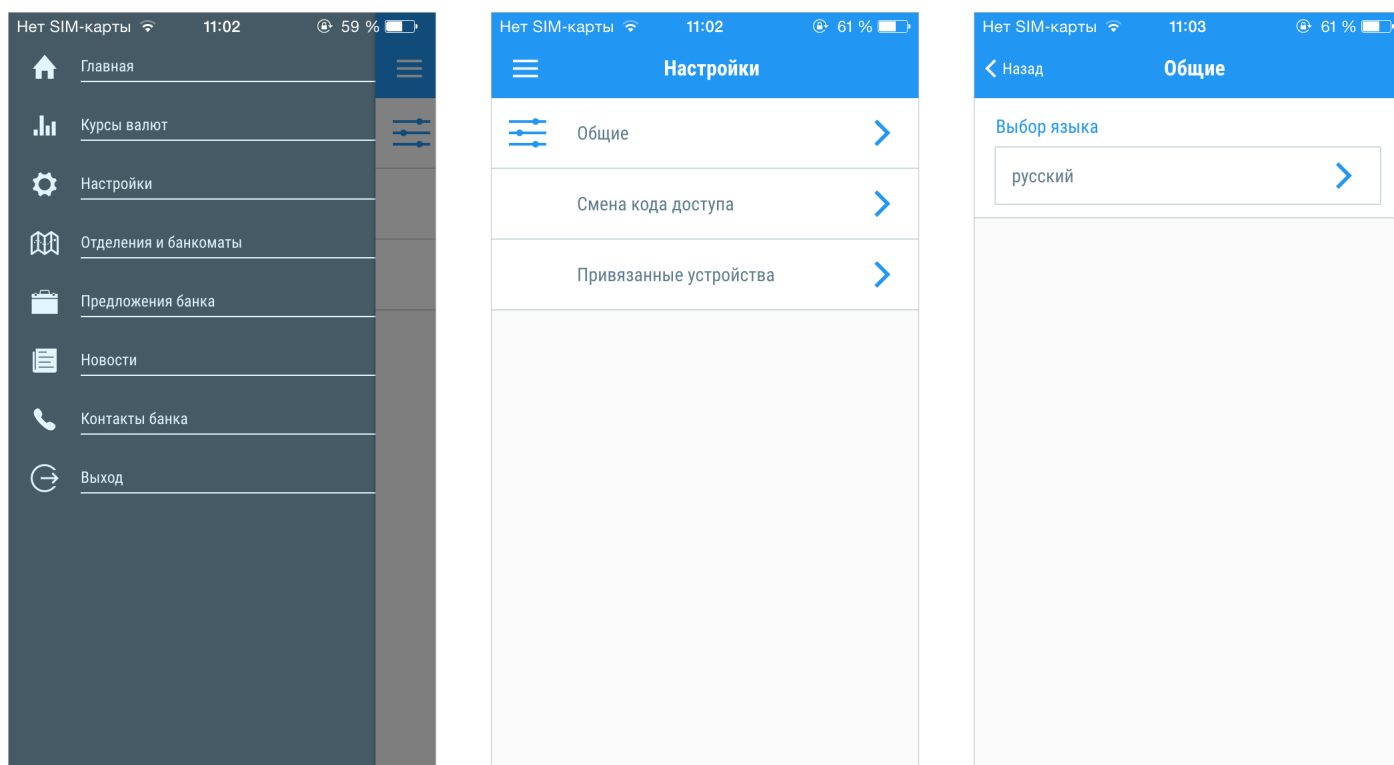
Нет SIM-карты 11:02 59 %

Главная

Курсы валют

Настройки

Отделения и банкоматы

Предложения банка

Новости

Контакты банка

Выход

Нет SIM-карты 11:02 61 %

Настройки

Общие

Смена кода доступа

Привязанные устройства

Нет SIM-карты 11:03 61 %

Назад

Общие

Выбор языка

русский